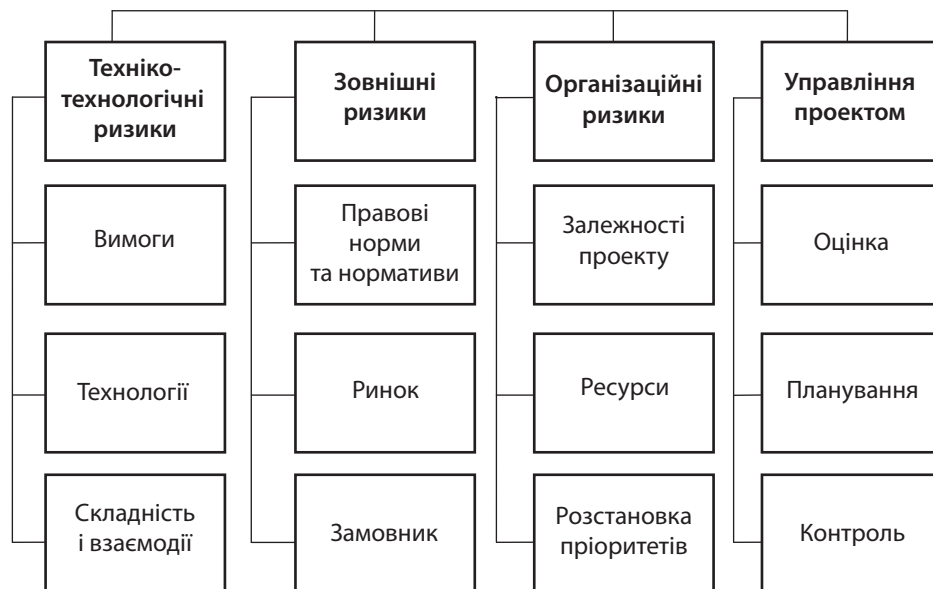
Техніко-технологічні ризики

Вимоги

Технології

Складність і взаємодії

Зовнішні ризики

Правові норми та нормативи

Ринок

Замовник

Організаційні ризики

Залежності проекту

Ресурси

Розстановка пріоритетів

Управління проектом

Оцінка

Планування

Контроль